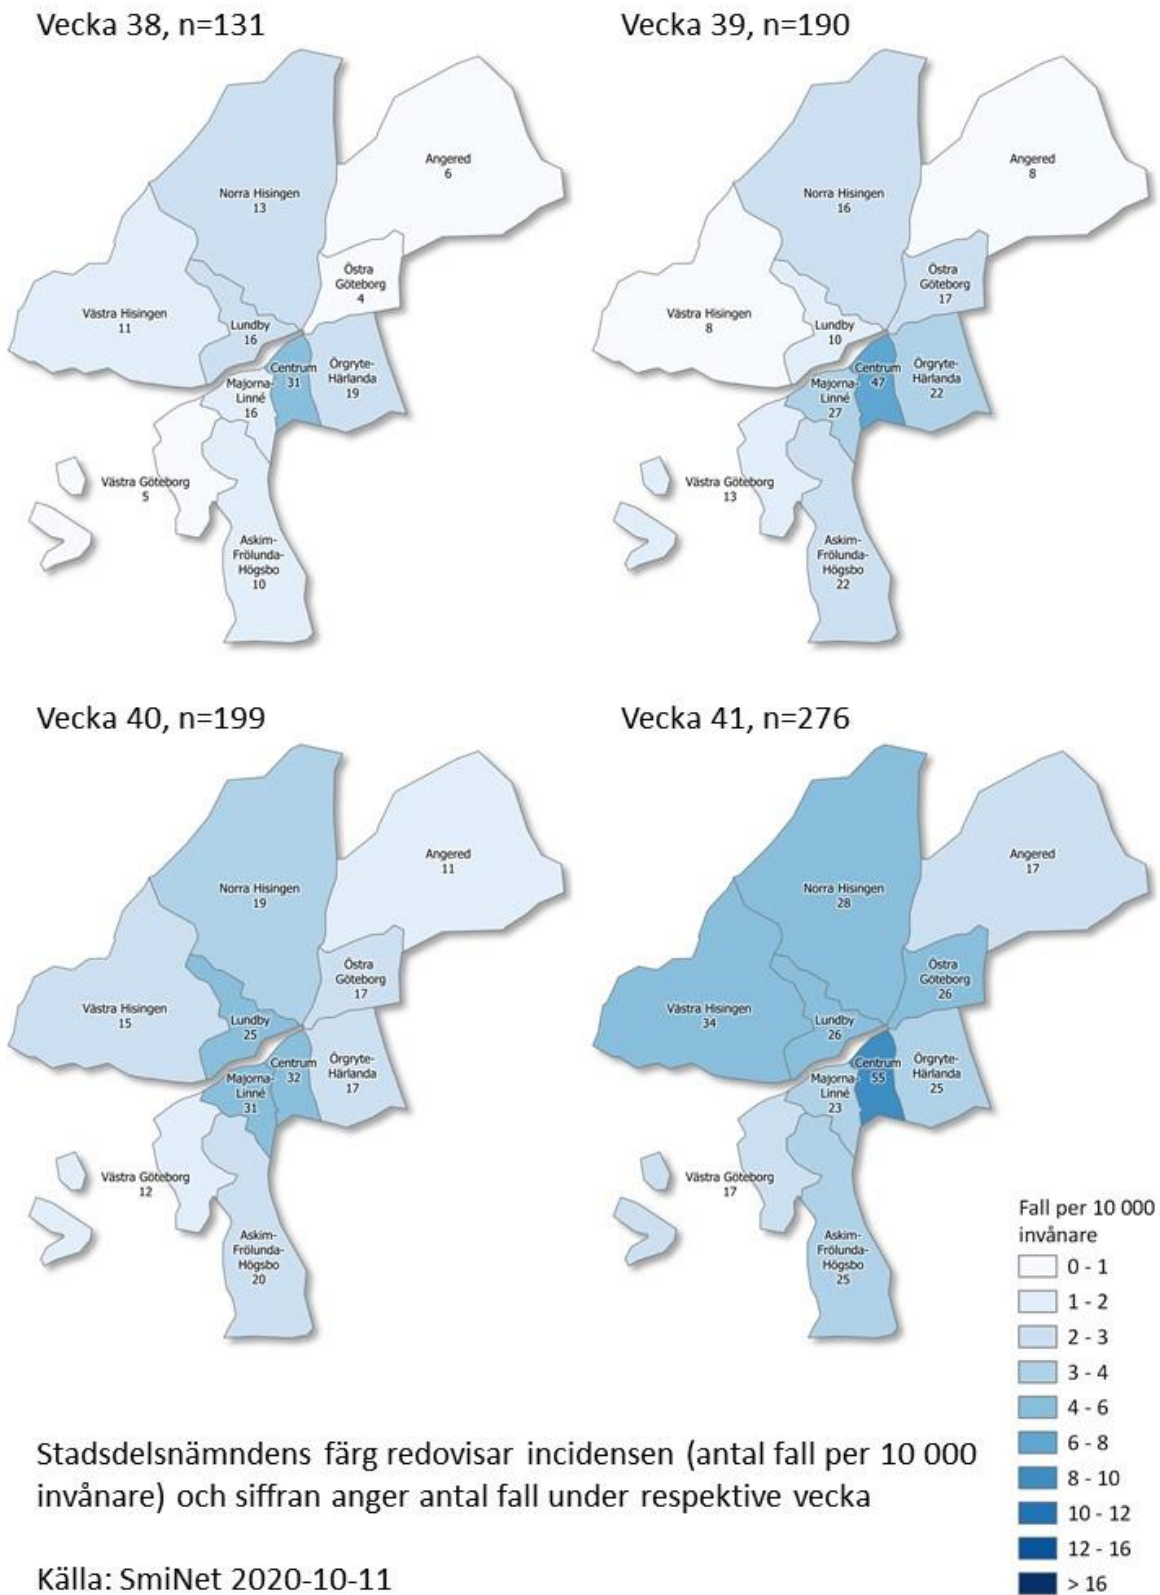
Vecka 38, n=131

Angered 6
Norra Hisingen 13
Östra Göteborg 4
Västra Hisingen 11
Lundby 16
Centrum 31
Örgryte-Härlanda 19
Majorna-Linné 16
Västra Göteborg 5
Askim-Frölunda-Högsbo 10

Vecka 39, n=190

Angered 8
Norra Hisingen 16
Östra Göteborg 17
Västra Hisingen 8
Lundby 10
Centrum 47
Örgryte-Härlanda 22
Majorna-Linné 27
Västra Göteborg 13
Askim-Frölunda-Högsbo 22

Vecka 40, n=199

Angered 11
Norra Hisingen 19
Östra Göteborg 17
Västra Hisingen 15
Lundby 25
Centrum 32
Örgryte-Härlanda 17
Majorna-Linné 31
Västra Göteborg 12
Askim-Frölunda-Högsbo 20

Vecka 41, n=276

Angered 17
Norra Hisingen 28
Östra Göteborg 26
Västra Hisingen 34
Lundby 26
Centrum 55
Örgryte-Härlanda 25
Majorna-Linné 23
Västra Göteborg 17
Askim-Frölunda-Högsbo 25

Fall per 10 000 invånare
0 - 1
1 - 2
2 - 3
3 - 4
4 - 6
6 - 8
8 - 10
10 - 12
12 - 16
> 16

Stadsdelsnämndens färg redovisar incidensen (antal fall per 10 000 invånare) och siffran anger antal fall under respektive vecka

Källa: SmiNet 2020-10-11